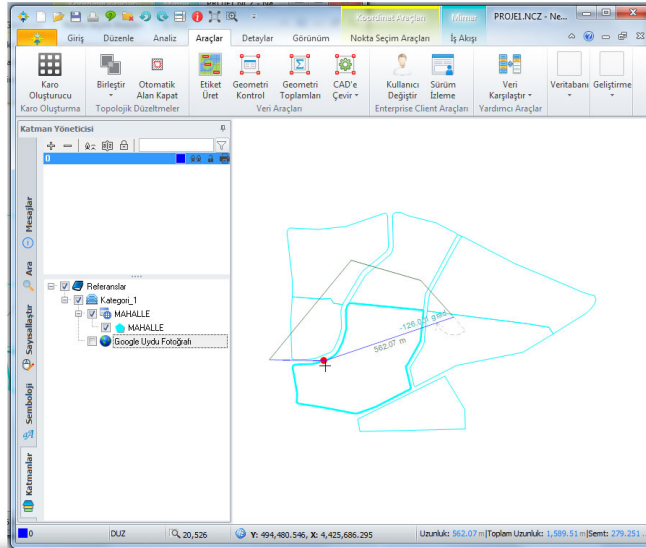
Koordinat Araçları | Mimar | PROJE1.NCZ - Ne...

Giriş | Düzenle | Analiz | Araçlar | Detaylar | Görünüm | Nokta Seçim Araçları | İş Akışı

Karo Oluşturucu
Karo Oluşturma

Birleştir | Otomatik Alan Kapat
Topolojik Düzeltmeler

Etiket Üret | Geometri Kontrol | Geometri Toplamları | CAD'e Çevir
Veri Araçları

Kullanıcı Değiştir | Sürüm İzleme
Enterprise Client Araçları

Veri Karşılaştır
Yardımcı Araçlar

Veritabanı | Geliştirme

Katman Yöneticisi

0

Referanslar
Kategori_1
MAHALLE
MAHALLE
Google Uydu Fotoğrafı

Mesajlar
Ara
Sayısallaştır
Semboloji
Katmanlar

-126.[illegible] grad
562.07 m

0 | DUZ | 20,526 | Y: 494,480.546, X: 4,425,686.295 | Uzunluk: 562.07 m | Toplam Uzunluk: 1,589.51 m | Semt: 279.251